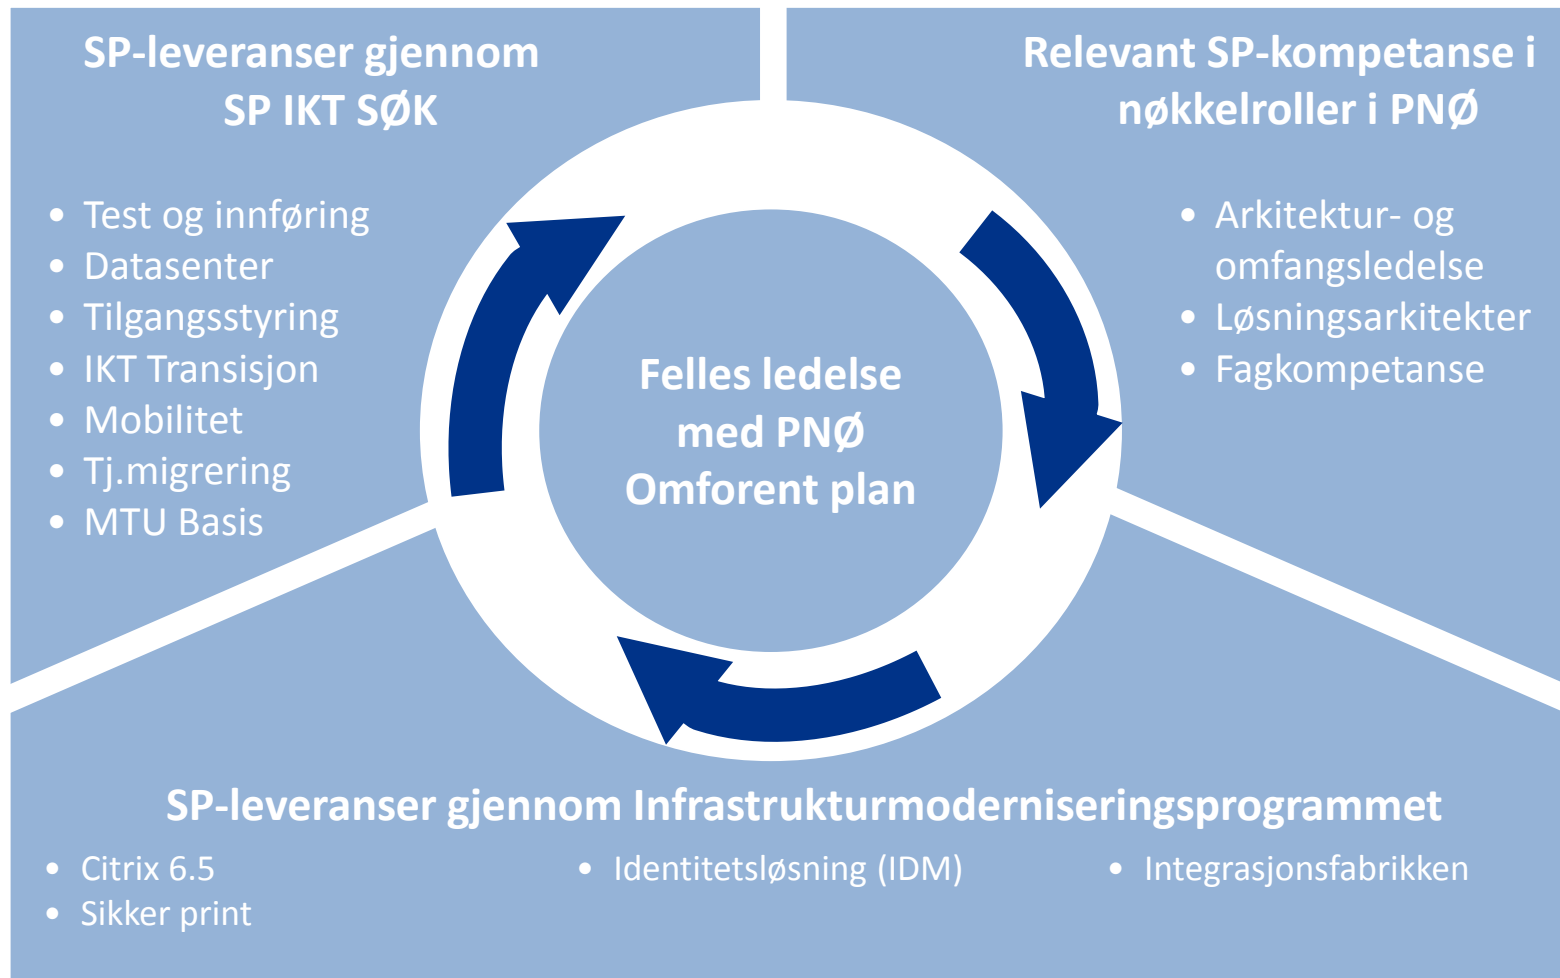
SP-leveranser gjennom SP IKT SØK

- Test og innføring
- Datasenter
- Tilgangsstyring
- IKT Transisjon
- Mobilitet
- Tj.migrering
- MTU Basis

Relevant SP-kompetanse i nøkkelroller i PNØ

- Arkitektur- og omfangsledelse
- Løsningsarkitekter
- Fagkompetanse

Felles ledelse med PNØ Omforent plan

SP-leveranser gjennom Infrastrukturmoderniseringsprogrammet

- Citrix 6.5
- Sikker print
- Identitetsløsning (IDM)
- Integrasjonsfabrikken